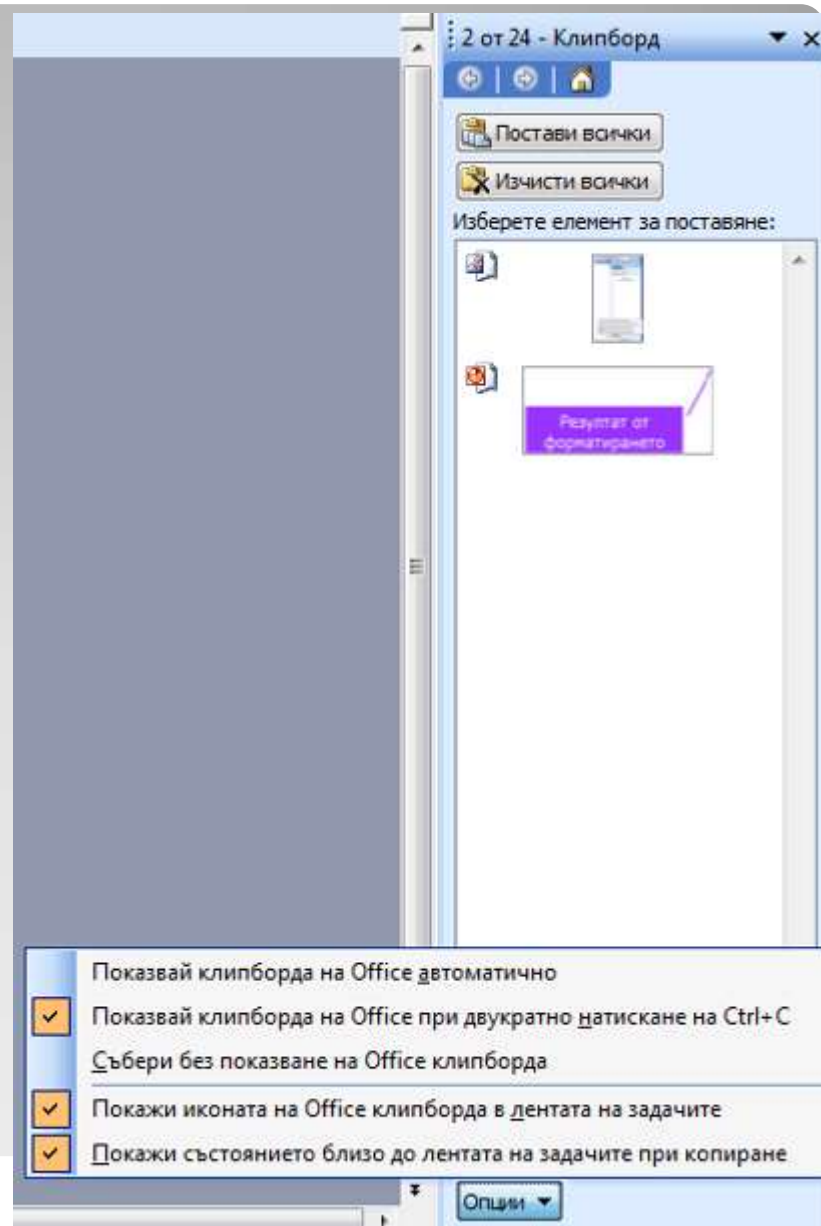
2 от 24 - Клипборд

Постави всички

Изчисти всички

Изберете елемент за поставяне:

Резултат от форматирането

Показвай клипборда на Office автоматично

Показвай клипборда на Office при двукратно натискане на Ctrl+C

Събери без показване на Office клипборда

Покажи иконата на Office клипборда в лентата на задачите

Покажи състоянието близо до лентата на задачите при копиране

Опции